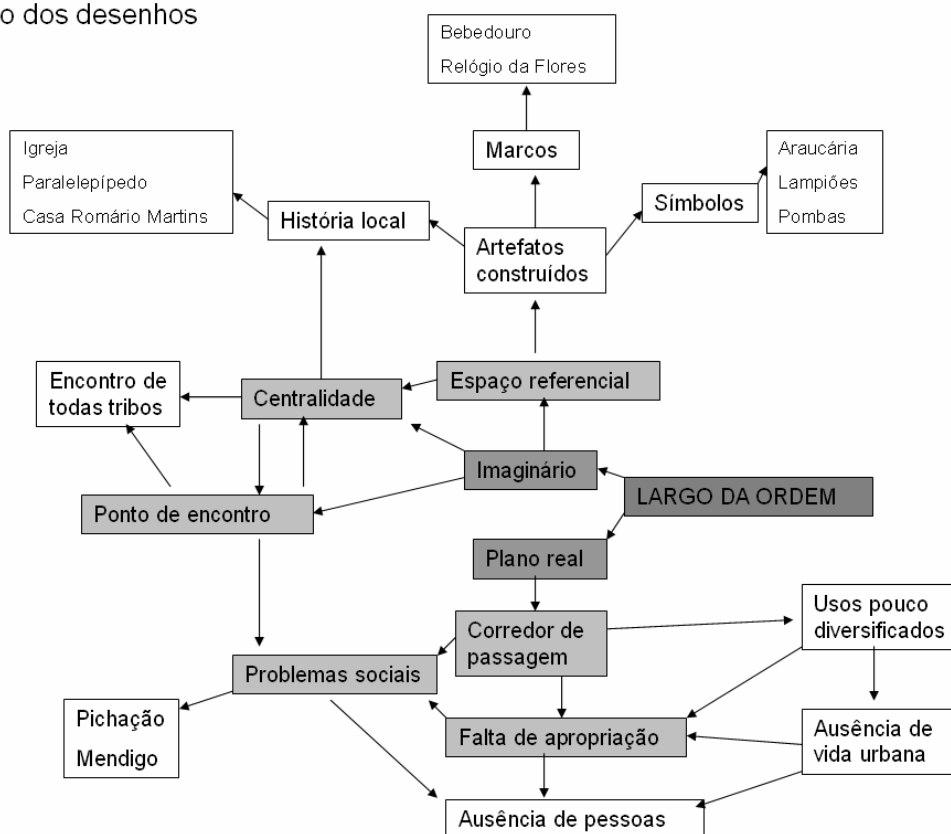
o dos desenhos

Bebedouro
Relógio da Flores

Marcos

Igreja
Paralelepípedo
Casa Romário Martins

Araucária
Lampiões
Pombas

Símbolos

História local

Artefatos construídos

Encontro de todas tribos

Centralidade

Espaço referencial

Imaginário

LARGO DA ORDEM

Ponto de encontro

Plano real

Corredor de passagem

Usos pouco diversificados

Problemas sociais

Pichação
Mendigo

Falta de apropriação

Ausência de vida urbana

Ausência de pessoas